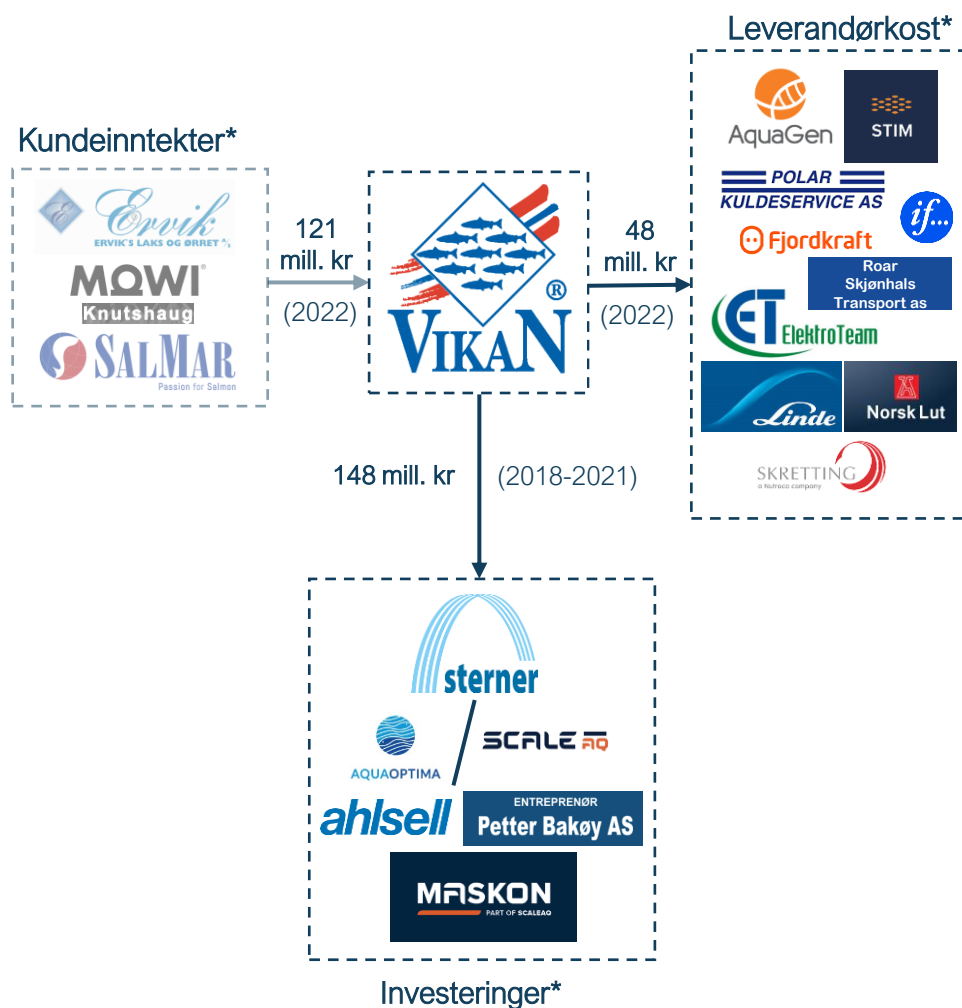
Kundeinntekter*

Ervik
ERVIK'S LAKS OG ØRRET AS
MOWI
Knutshaug
SALMAR
Passion for Salmon

121 mill. kr
(2022)

VIKAN

48 mill. kr
(2022)

Leverandørkost*

AquaGen
STIM
POLAR KULDESERVICE AS
if...
Fjordkraft
Roar Skjønhals Transport as
ElektroTeam
Linde
Norsk Lut
SKRETTING
a Nutreco company

148 mill. kr
(2018-2021)

sterner
AQUAOPTIMA
SCALE AQ
ahlsell
ENTREPRENØR Petter Bakøy AS
MASKON
PART OF SCALEAQ

Investeringer*